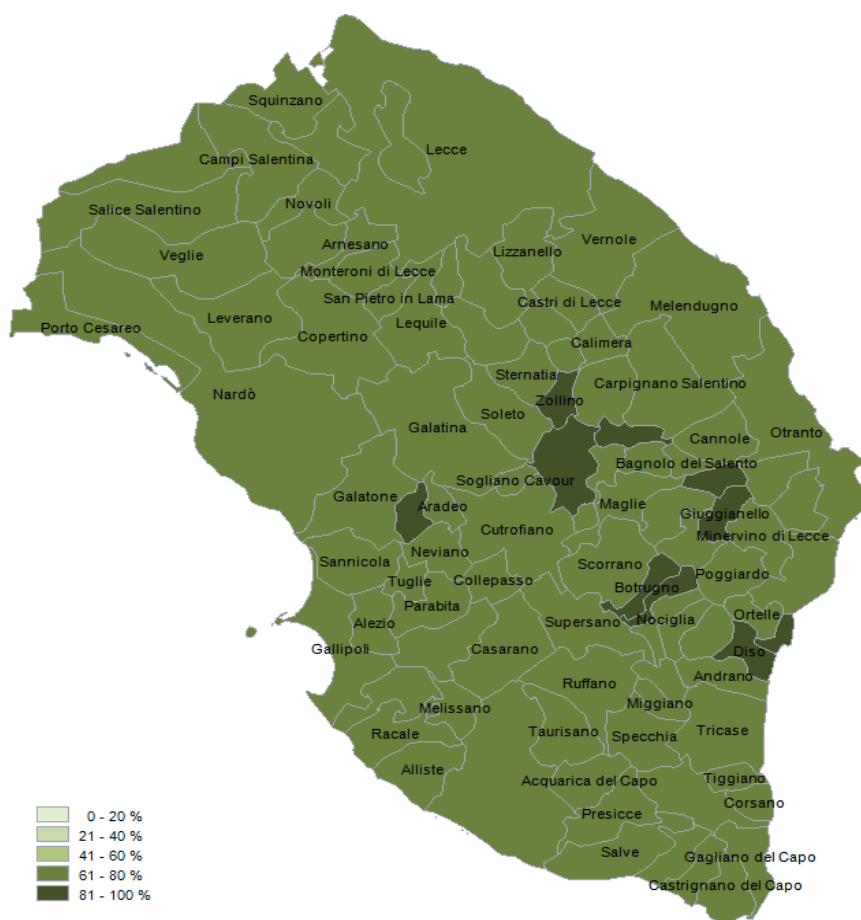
Squinzano
Campi Salentina
Lecce
Salice Salentino
Novoli
Veglie
Arnesano
Lizzanello
Vernole
Monteroni di Lecce
San Pietro in Lama
Castri di Lecce
Melendugno
Porto Cesareo
Leverano
Lequile
Copertino
Calimera
Sternatia
Carpignano Salentino
Nardò
Zollino
Soleto
Galatina
Cannole
Otranto
Bagnolo del Salento
Sogliano Cavour
Galatone
Aradeo
Maglie
Giuggianello
Cutrofiano
Minervino di Lecce
Neviano
Sannicola
Scorrano
Tuglie
Collepasso
Botrugno
Poggiardo
Parabita
Alezio
Supersano
Nociglia
Ortelle
Gallipoli
Casarano
Diso
Andrano
Ruffano
Melissano
Miggiano
Racale
Taurisano
Specchia
Tricase
Alliste
Acquarica del Capo
Tiggiano
Corsano
Presicce
Salve
Gagliano del Capo
Castrignano del Capo
0 - 20 %
21 - 40 %
41 - 60 %
61 - 80 %
81 - 100 %